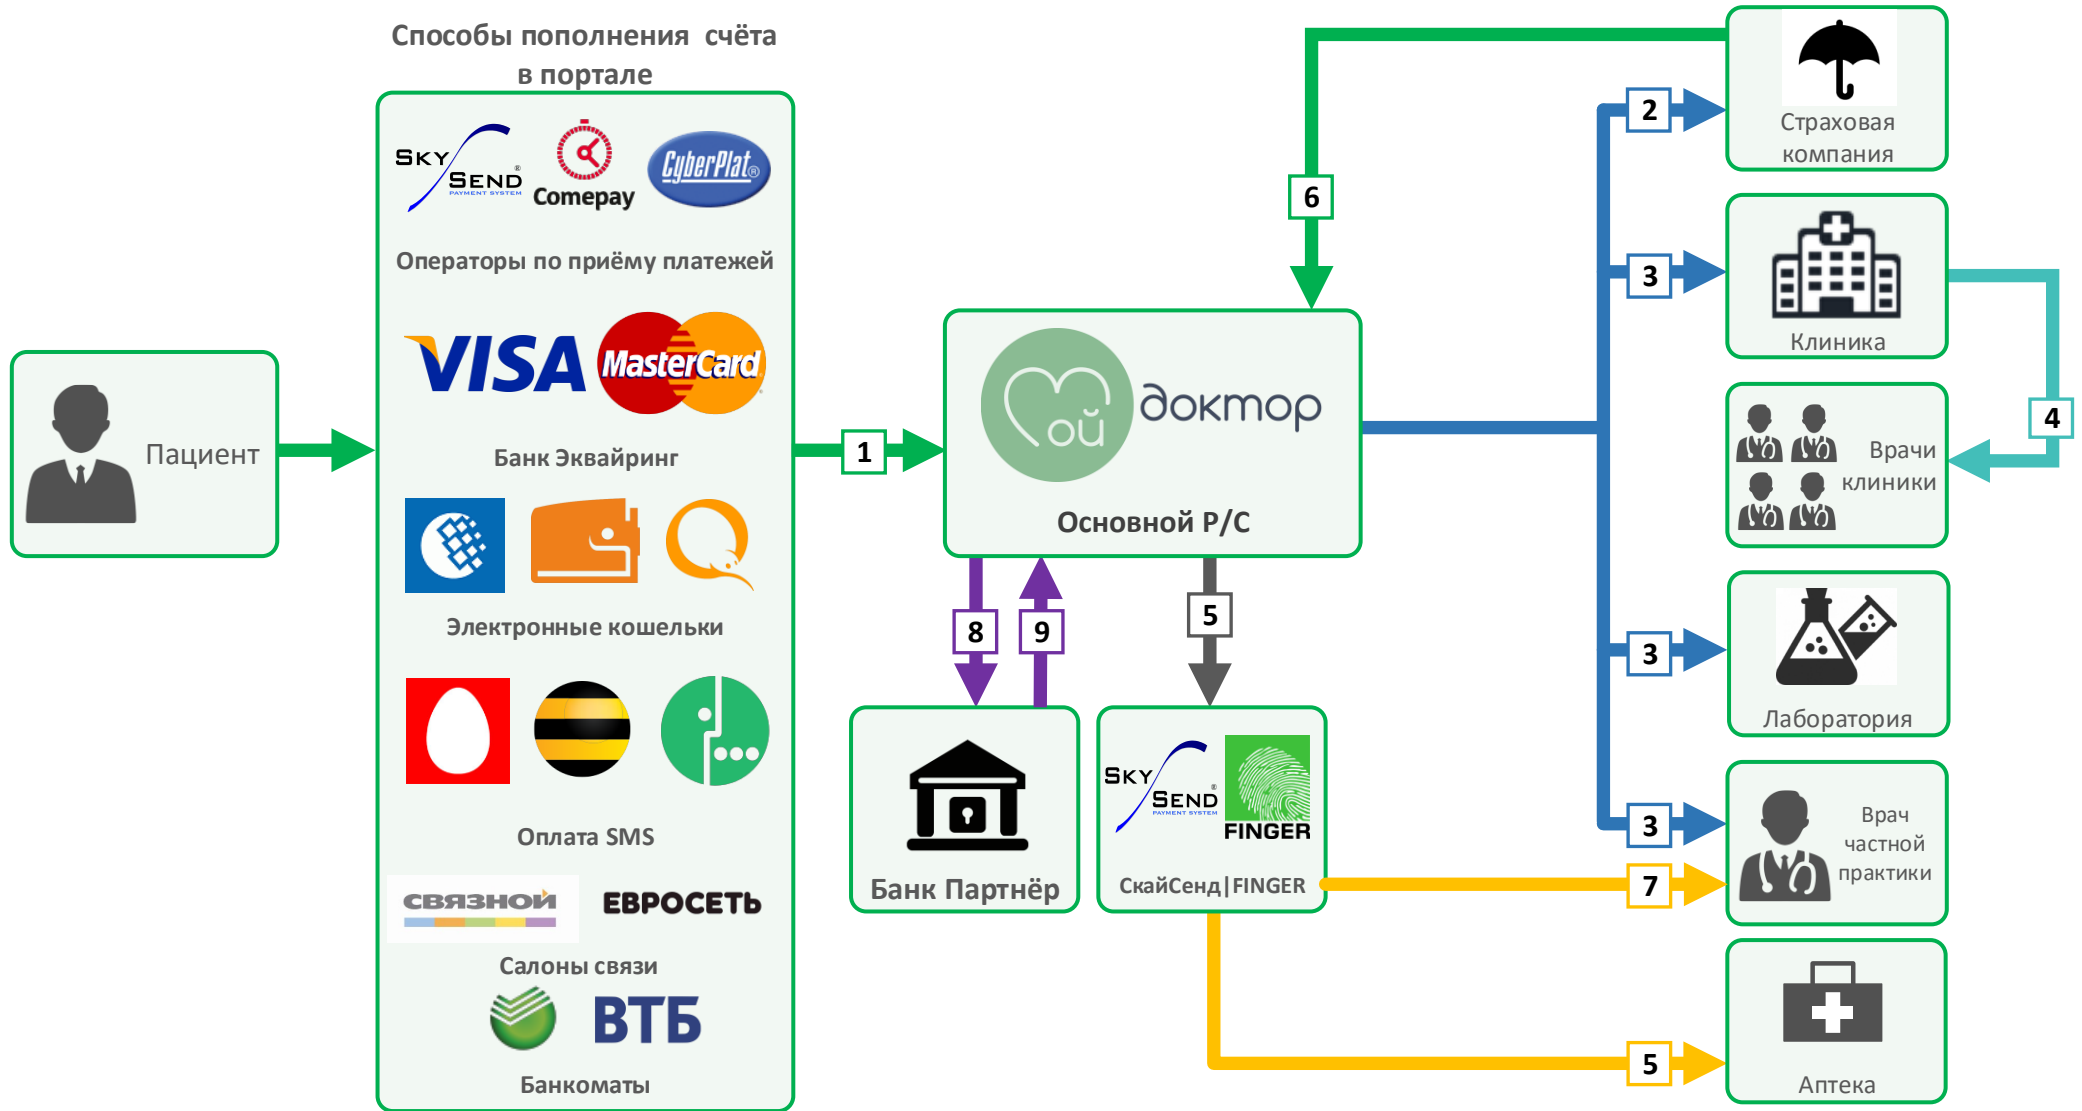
Способы пополнения счёта в портале

SKY SEND PAYMENT SYSTEM
Comepay
CyberPlat
Операторы по приёму платежей

VISA
MasterCard
Банк Эквайринг

Электронные кошельки

Оплата SMS

СВЯЗНОЙ
ЕВРОСЕТЬ
Салоны связи

ВТБ
Банкоматы

Пациент

1

ой доктор
Основной Р/С

6

2
Страховая компания

3
Клиника

4
Врачи клиники

3
Лаборатория

3
Врач частной практики

7

5
Аптека

8
9
Банк Партнёр

5
SKY SEND PAYMENT SYSTEM
FINGER
СкайСенд|FINGER